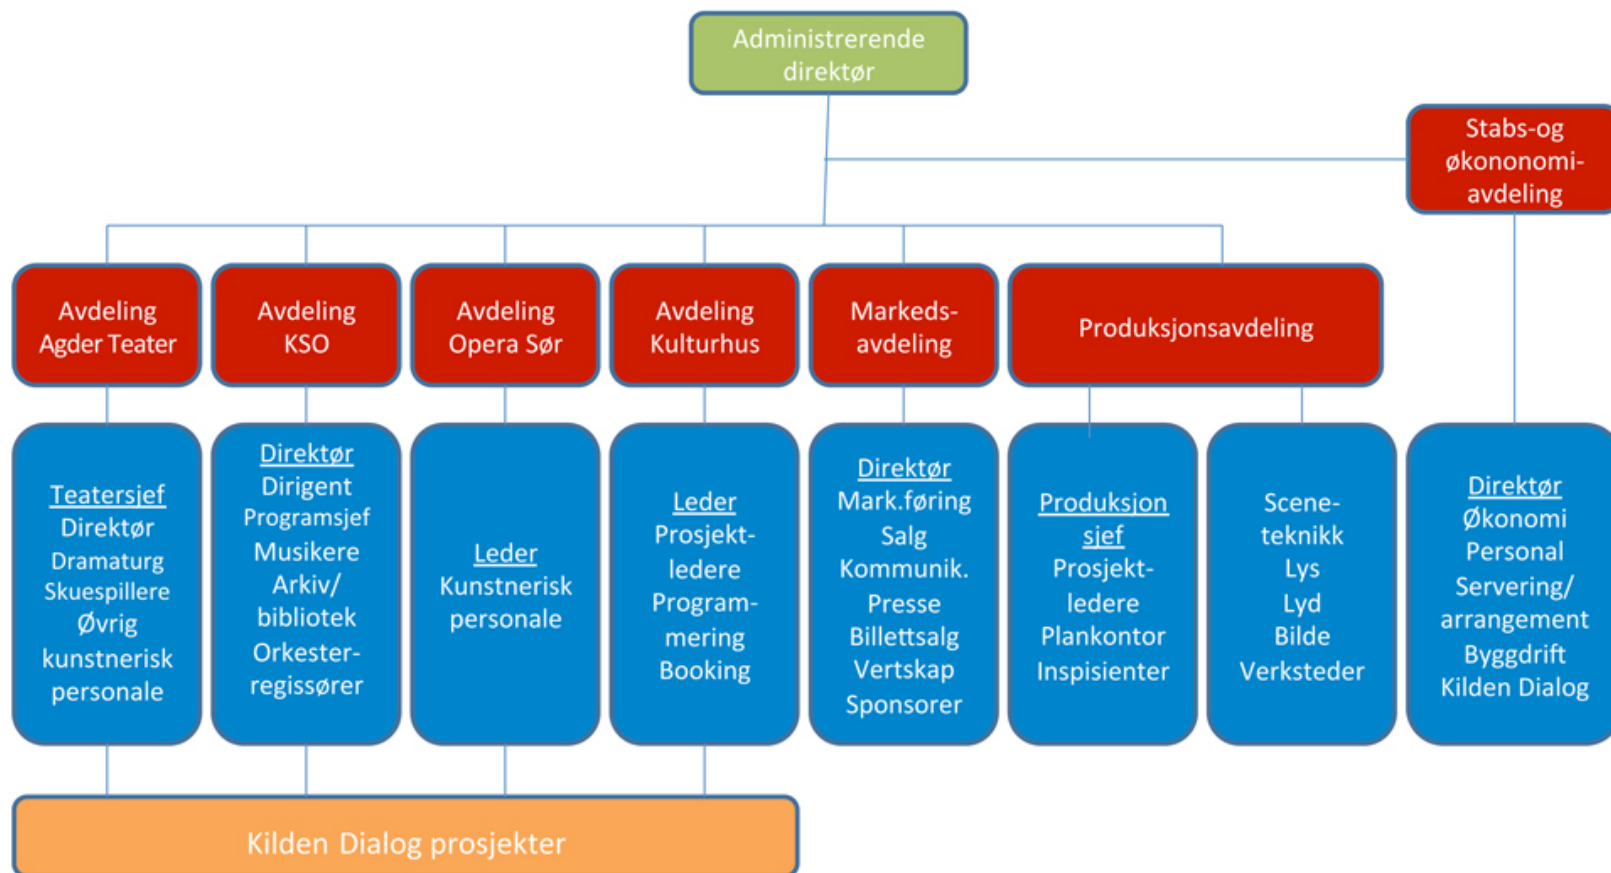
Administrerende direktør

Stabs-og økononomi-avdeling

Avdeling Agder Teater

Avdeling KSO

Avdeling Opera Sør

Avdeling Kulturhus

Markeds-avdeling

Produksjonsavdeling

Teatersjef
Direktør
Dramaturg
Skuespillere
Øvrig kunstnerisk personale

Direktør
Dirigent
Programsjef
Musikere
Arkiv/ bibliotek
Orkester-regissører

Leder
Kunstnerisk personale

Leder
Prosjekt-ledere
Program-mering
Booking

Direktør
Mark.føring
Salg
Kommunik.
Presse
Billettsalg
Vertskap
Sponsorer

Produksjon sjef
Prosjekt-ledere
Plankontor
Inspisienter

Scene-teknikk
Lys
Lyd
Bilde
Verksteder

Direktør
Økonomi
Personal
Servering/ arrangement
Byggdrift
Kilden Dialog

Kilden Dialog prosjekter